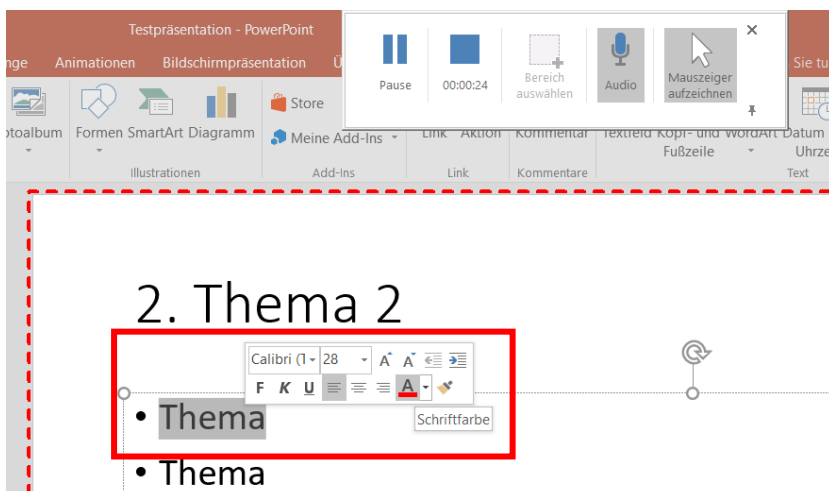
Testpräsentation - PowerPoint

nge Animationen Bildschirmpräsentation Ü

Sie tu

Pause 00:00:24 Bereich auswählen Audio Mauszeiger aufzeichnen

otoalbum Formen SmartArt Diagramm

Illustrationen

Store

Meine Add-Ins

Add-Ins

Link Aktion

Link

Kommentar

Kommentare

Textfeld Kopf- und Fußzeile WordArt Datum Uhrze

Text

2. Thema 2

Calibri (T 28

F K U

Schriftfarbe

• Thema

• Thema